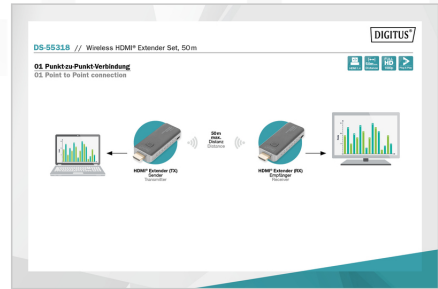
DIGITUS®

DS-55318 // Wireless HDMI® Extender Set, 50 m

01 Punkt-zu-Punkt-Verbindung
01 Point to Point connection

50m
max.
Distanz
Distance

HDMI® Extender (TX)
Sender
Transmitter

HDMI® Extender (RX)
Empfänger
Receiver